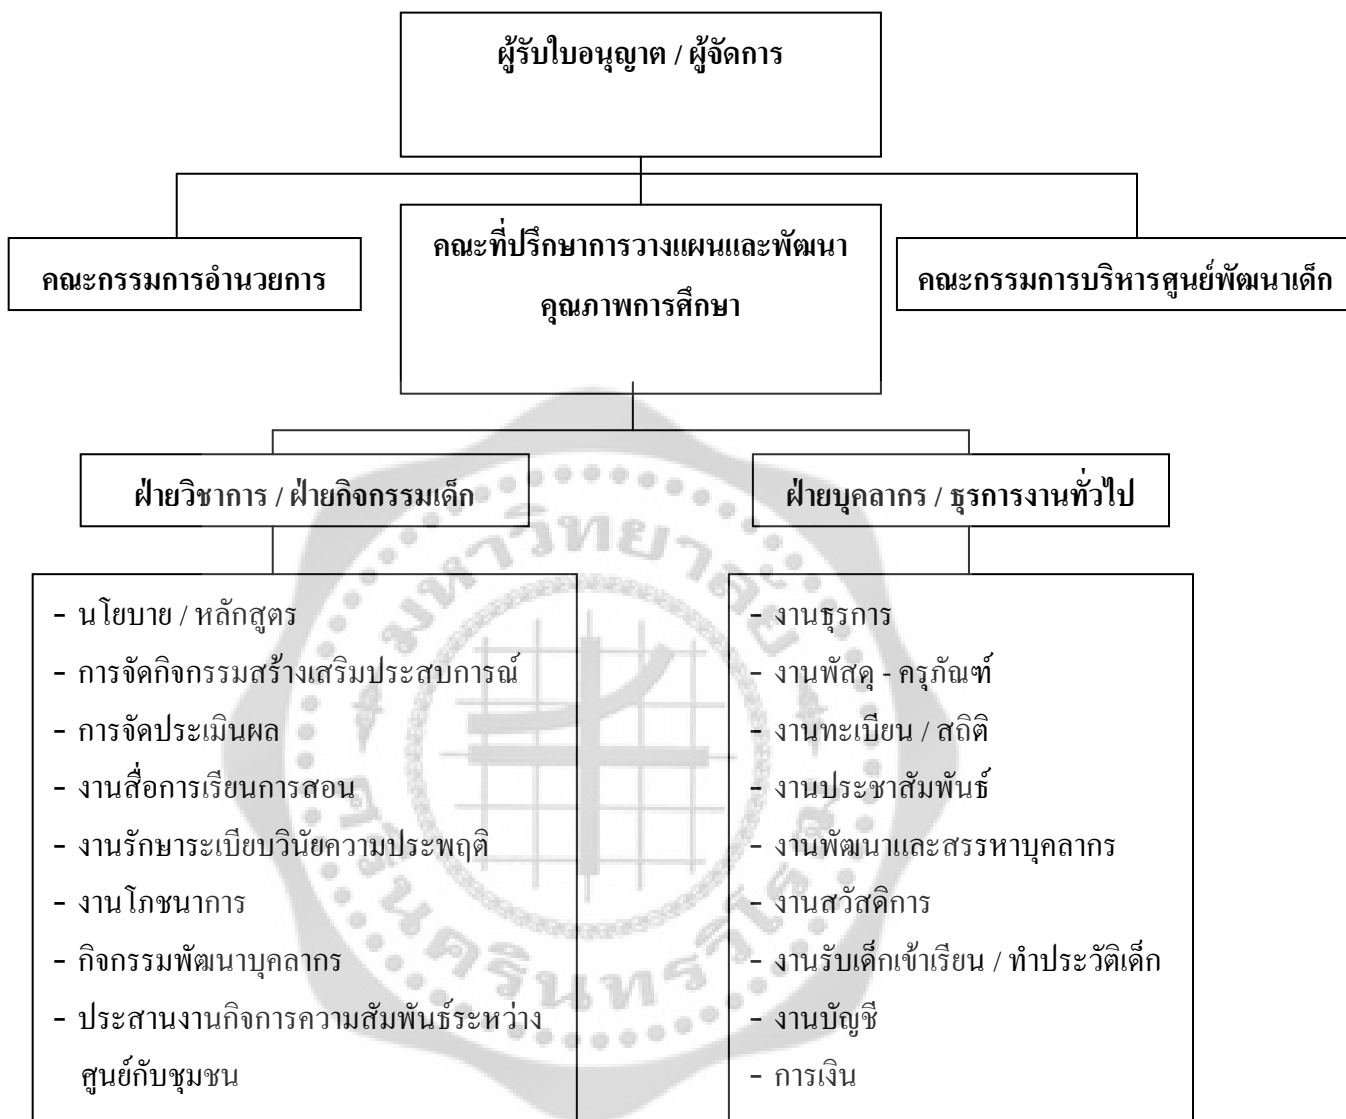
ผู้รับใบอนุญาต / ผู้จัดการ

คณะกรรมการอำนวยการ

คณะที่ปรึกษาการวางแผนและพัฒนาคุณภาพการศึกษา

คณะกรรมการบริหารศูนย์พัฒนาเด็ก

ฝ่ายวิชาการ / ฝ่ายกิจกรรมเด็ก

ฝ่ายบุคลากร / ธุรการงานทั่วไป

- นโยบาย / หลักสูตร
- การจัดกิจกรรมสร้างเสริมประสบการณ์
- การจัดประเมินผล
- งานสื่อการเรียนการสอน
- งานรักษาระเบียบวินัยความประพฤติ
- งานโภชนาการ
- กิจกรรมพัฒนาบุคลากร
- ประสานงานกิจการความสัมพันธ์ระหว่างศูนย์กับชุมชน

- งานธุรการ
- งานพัสดุ - ครุภัณฑ์
- งานทะเบียน / สถิติ
- งานประชาสัมพันธ์
- งานพัฒนาและสรรหาบุคลากร
- งานสวัสดิการ
- งานรับเด็กเข้าเรียน / ทำประวัติเด็ก
- งานบัญชี
- การเงิน

มหาวิทยาลัยศรีนครินทรวิโรฒ